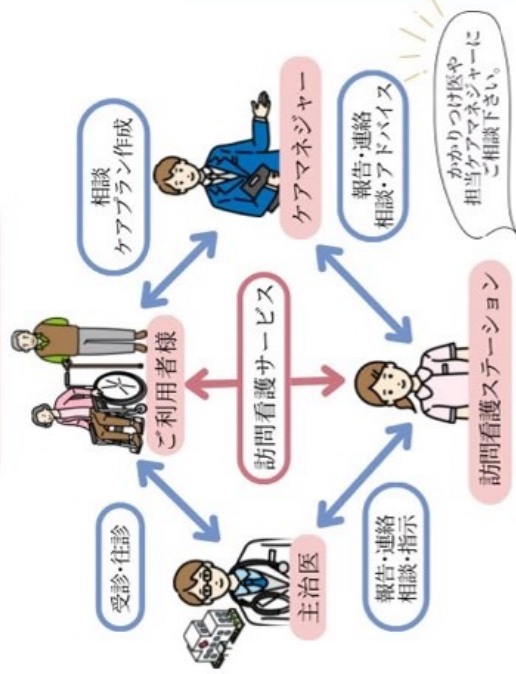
かかりつけ医や
担当ケアマネジャーに
ご相談下さい。

ケアマネジャー

相談
ケアプラン作成

報告・連絡
相談・アドバイス

ご利用者様

訪問看護サービス

訪問看護ステーション

主治医

受診・往診

報告・連絡
相談・指示